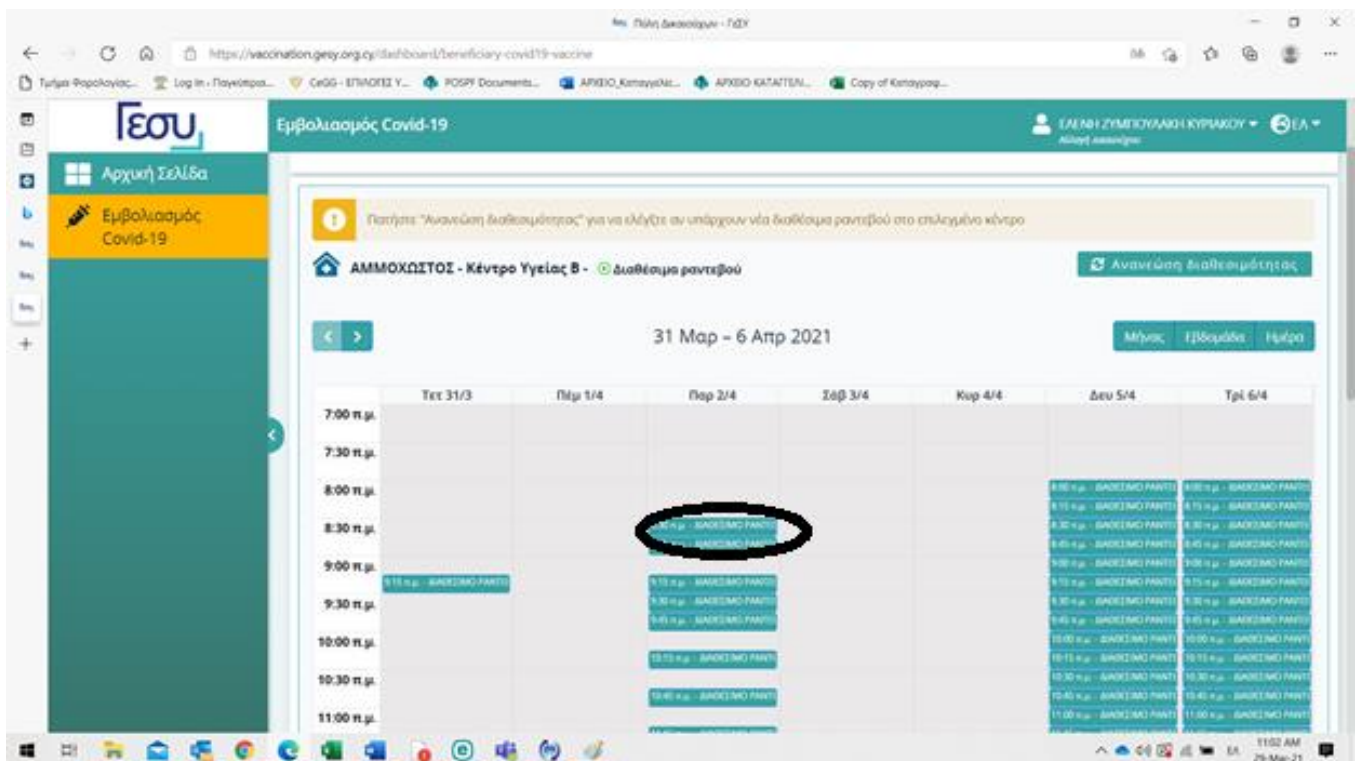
Πύλη Δικαιούχων - ΓεΣΥ

https://vaccination.gesy.org.cy/dashboard/beneficiary-covid19-vaccine

Τμήμα Φορολογίας... Log In - Παγκύπριο... CeGG - ΕΠΙΛΟΓΕΣ Υ... POSPF Documents... ΑΡΧΕΙΟ_Καταγγελ... ΑΡΧΕΙΟ ΚΑΤΑΓΓΕΛ... Copy of Καταγραφ...

Γεσυ

Εμβολιασμός Covid-19

ΕΛΕΝΗ ΖΥΜΠΟΥΛΑΚΗ ΚΥΡΙΑΚΟΥ

Αλλαγή κωδικού

ΕΛ

Αρχική Σελίδα

Εμβολιασμός Covid-19

Πατήστε "Ανανέωση διαθεσιμότητας" για να ελέγξετε αν υπάρχουν νέα διαθέσιμα ραντεβού στο επιλεγμένο κέντρο

ΑΜΜΟΧΩΣΤΟΣ - Κέντρο Υγείας Β - Διαθέσιμα ραντεβού

Ανανέωση διαθεσιμότητας

31 Μαρ – 6 Απρ 2021

Μήνας Εβδομάδα Ημέρα

| | Τετ 31/3 | Πέμ 1/4 | Παρ 2/4 | Σάβ 3/4 | Κυρ 4/4 | Δευ 5/4 | Τρί 6/4 |
|---|---|---|---|---|---|---|---|
| 7:00 π.μ. | | | | | | | |
| 7:30 π.μ. | | | | | | | |
| 8:00 π.μ. | | | | | | 8:00 π.μ. - ΔΙΑΘΕΣΙΜΟ ΡΑΝΤΕ | 8:00 π.μ. - ΔΙΑΘΕΣΙΜΟ ΡΑΝΤΕ |
| 8:30 π.μ. | | | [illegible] π.μ. - ΔΙΑΘΕΣΙΜΟ ΡΑΝΤΕ | | | 8:30 π.μ. - ΔΙΑΘΕΣΙΜΟ ΡΑΝΤΕ | 8:30 π.μ. - ΔΙΑΘΕΣΙΜΟ ΡΑΝΤΕ |
| 9:00 π.μ. | 9:15 π.μ. - ΔΙΑΘΕΣΙΜΟ ΡΑΝΤΕ | | 9:15 π.μ. - ΔΙΑΘΕΣΙΜΟ ΡΑΝΤΕ | | | 9:00 π.μ. - ΔΙΑΘΕΣΙΜΟ ΡΑΝΤΕ | 9:00 π.μ. - ΔΙΑΘΕΣΙΜΟ ΡΑΝΤΕ |
| 9:30 π.μ. | | | 9:30 π.μ. - ΔΙΑΘΕΣΙΜΟ ΡΑΝΤΕ | | | 9:30 π.μ. - ΔΙΑΘΕΣΙΜΟ ΡΑΝΤΕ | 9:30 π.μ. - ΔΙΑΘΕΣΙΜΟ ΡΑΝΤΕ |
| 10:00 π.μ. | | | 10:15 π.μ. - ΔΙΑΘΕΣΙΜΟ ΡΑΝΤΕ | | | 10:00 π.μ. - ΔΙΑΘΕΣΙΜΟ ΡΑΝΤΕ | 10:00 π.μ. - ΔΙΑΘΕΣΙΜΟ ΡΑΝΤΕ |
| 10:30 π.μ. | | | 10:45 π.μ. - ΔΙΑΘΕΣΙΜΟ ΡΑΝΤΕ | | | 10:30 π.μ. - ΔΙΑΘΕΣΙΜΟ ΡΑΝΤΕ | 10:30 π.μ. - ΔΙΑΘΕΣΙΜΟ ΡΑΝΤΕ |
| 11:00 π.μ. | | | | | | 11:00 π.μ. - ΔΙΑΘΕΣΙΜΟ ΡΑΝΤΕ | 11:00 π.μ. - ΔΙΑΘΕΣΙΜΟ ΡΑΝΤΕ |

11:02 AM
29-Mar-21